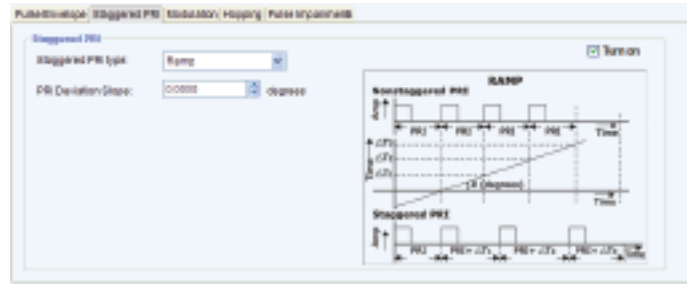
Pulse Envelope | Staggered PRI | Modulation | Hopping | Pulse Impairments

Staggered PRI

Staggered PRI type: Ramp

PRI Deviation Slope: 0.0000 degrees

Turn on

RAMP

Nonstaggered PRI

Amp

PRI PRI PRI PRI

Time

Time

$\Delta T_3$

$\Delta T_2$

$\Delta T_1$

$\theta$ (degrees)

Time

Staggered PRI

Amp

PRI PRI + $\Delta T_1$ PRI + $\Delta T_2$ PRI + $\Delta T_3$

Time